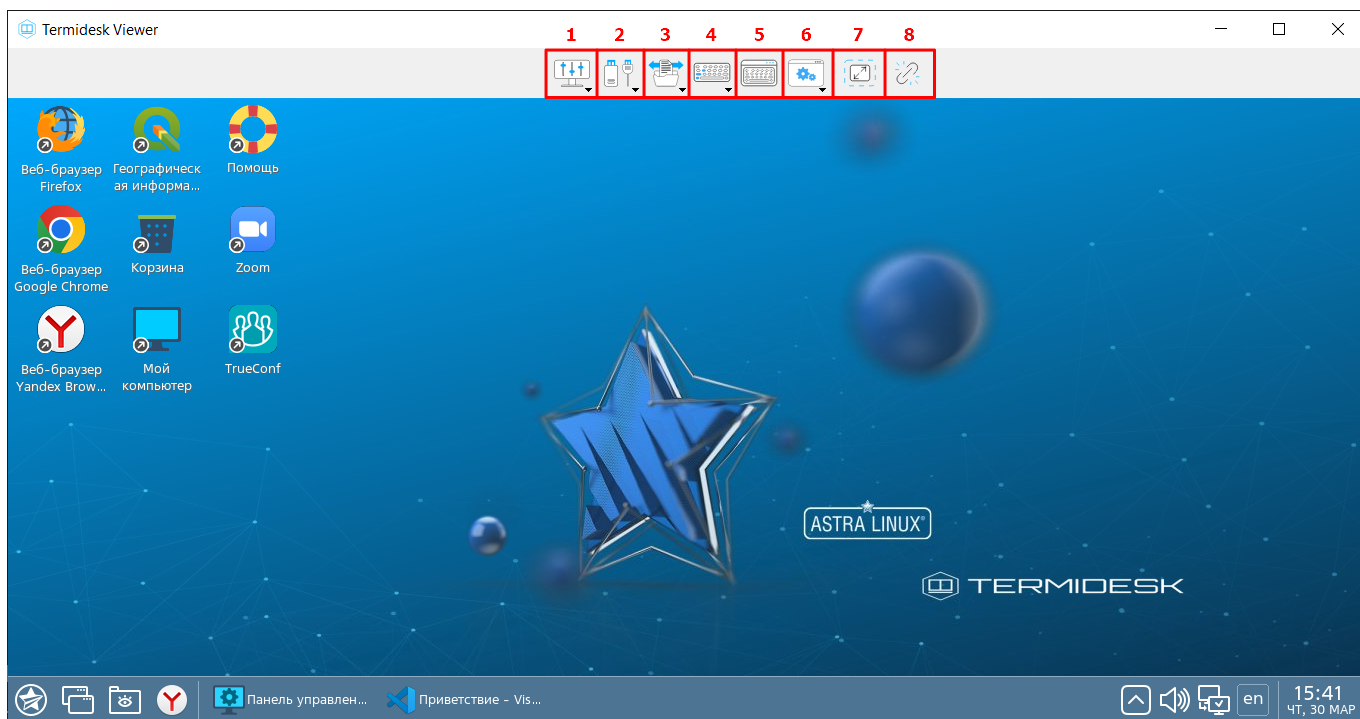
Termidesk Viewer

1 2 3 4 5 6 7 8

Веб-браузер Firefox
Географическая информа...
Помощь
Веб-браузер Google Chrome
Корзина
Zoom
Веб-браузер Yandex Brow...
Мой компьютер
TrueConf

ASTRA LINUX®

TERMIDESK

Панель управлен...
Приветствие - Vis...
en
15:41
ЧТ, 30 МАР